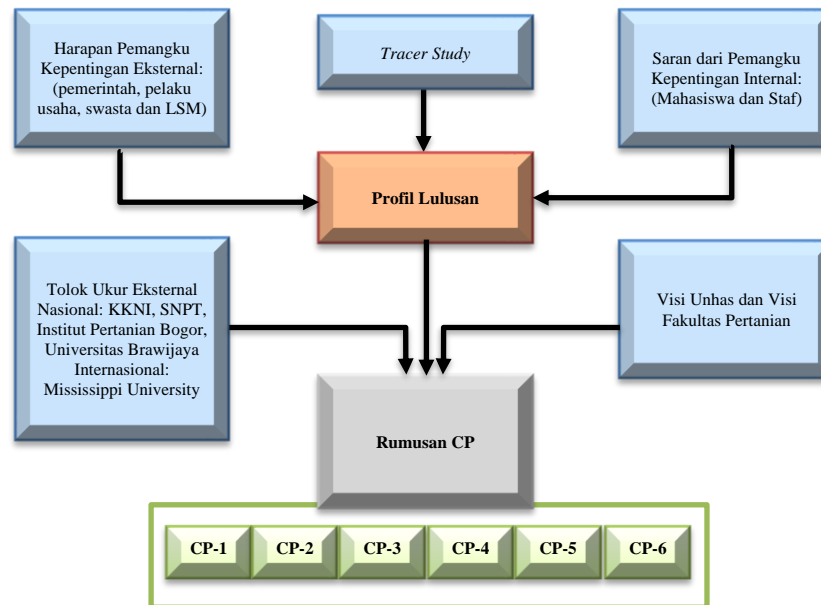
Harapan Pemangku Kepentingan Eksternal: (pemerintah, pelaku usaha, swasta dan LSM)

Tracer Study

Saran dari Pemangku Kepentingan Internal: (Mahasiswa dan Staf)

Profil Lulusan

Tolok Ukur Eksternal Nasional: KKNI, SNPT, Institut Pertanian Bogor, Universitas Brawijaya Internasional: Mississippi University

Visi Unhas dan Visi Fakultas Pertanian

Rumusan CP

CP-1

CP-2

CP-3

CP-4

CP-5

CP-6